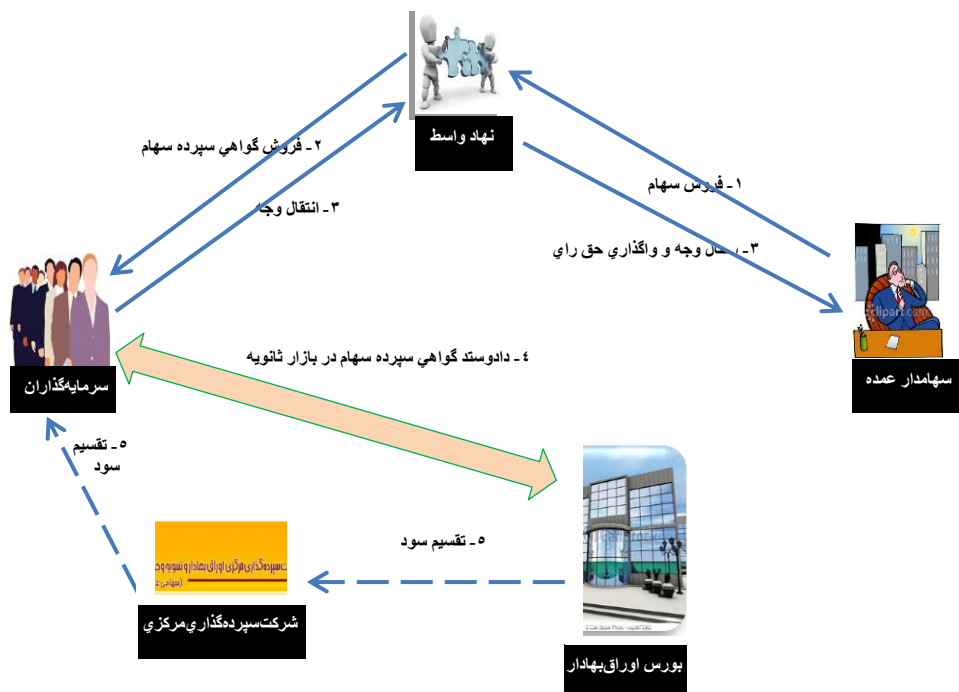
نهاد واسط

۲ - فروش گواهي سپرده سهام

۳ - انتقال وجا

۱ - فروش سهام

۳ - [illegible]ال وجه و واگذاري حق راي

سرمايه‌گذاران

سهامدار عمده

۴ - دادوستد گواهي سپرده سهام در بازار ثانويه

۵ - تقسيم سود

۵ - تقسيم سود

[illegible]ت سپرده‌گذاري مركزي اوراق بهادار و تسويه وج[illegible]
(سهامي ع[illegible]

شركت‌سپرده‌گذاري‌مركزي

بورس اوراق‌بهادار